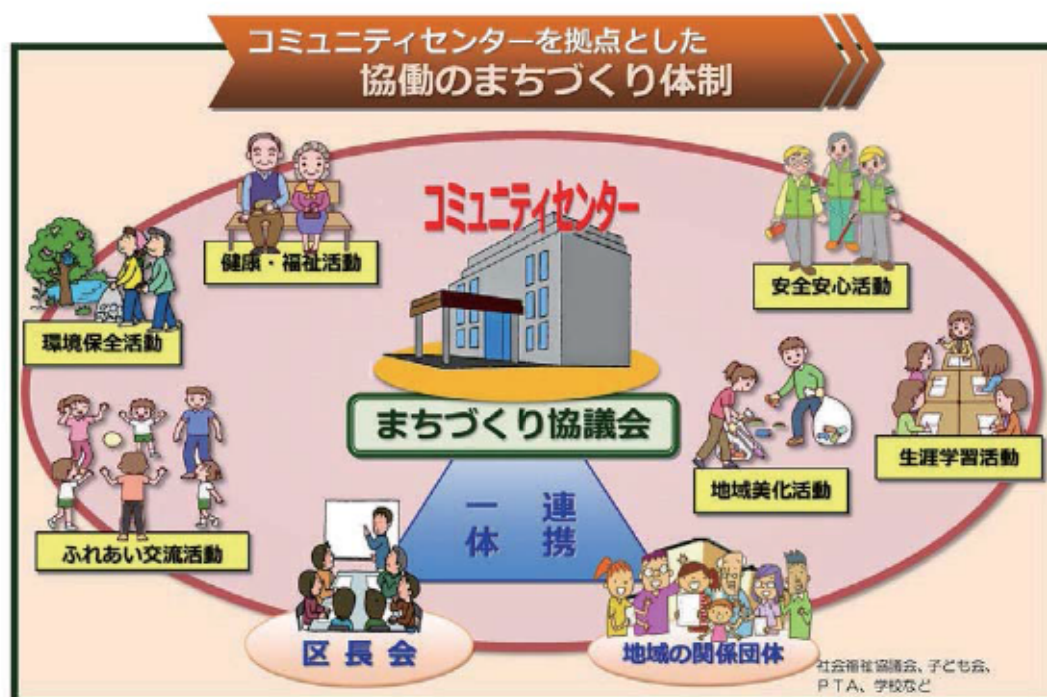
コミュニティセンターを拠点とした
協働のまちづくり体制

コミュニティセンター

健康・福祉活動

安全安心活動

環境保全活動

まちづくり協議会

生涯学習活動

地域美化活動

一体 連携

ふれあい交流活動

区長会

地域の関係団体

社会福祉協議会、子ども会、PTA、学校など